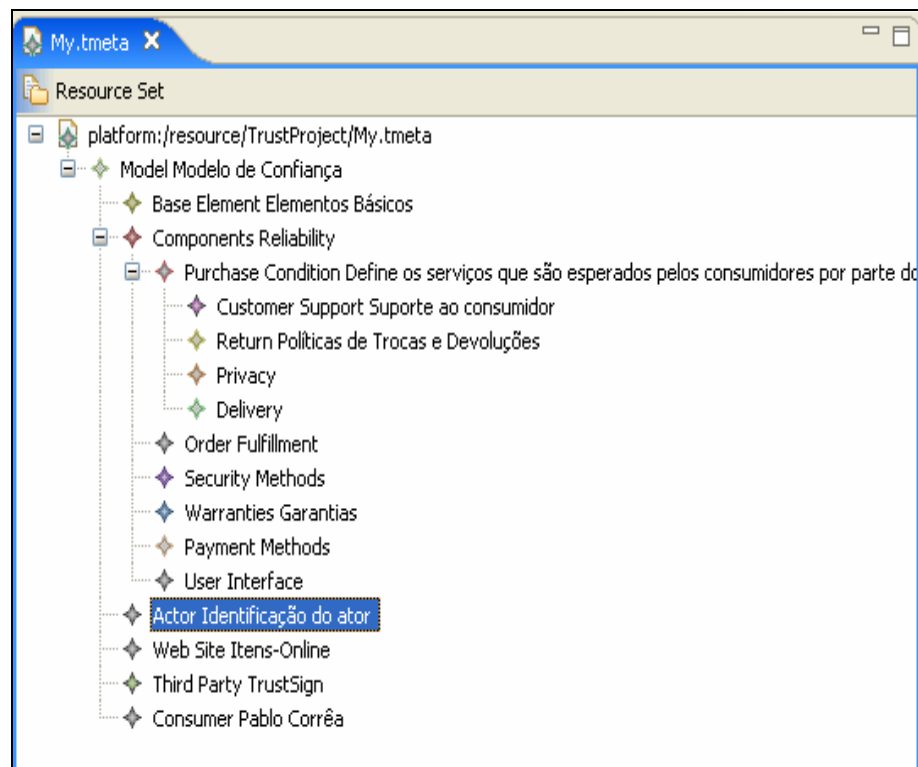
My.tmeta

Resource Set

platform:/resource/TrustProject/My.tmeta
Model Modelo de Confiança
Base Element Elementos Básicos
Components Reliability
Purchase Condition Define os serviços que são esperados pelos consumidores por parte d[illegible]
Customer Support Suporte ao consumidor
Return Políticas de Trocas e Devoluções
Privacy
Delivery
Order Fulfillment
Security Methods
Warranties Garantias
Payment Methods
User Interface
Actor Identificação do ator
Web Site Itens-Online
Third Party TrustSign
Consumer Pablo Corrêa